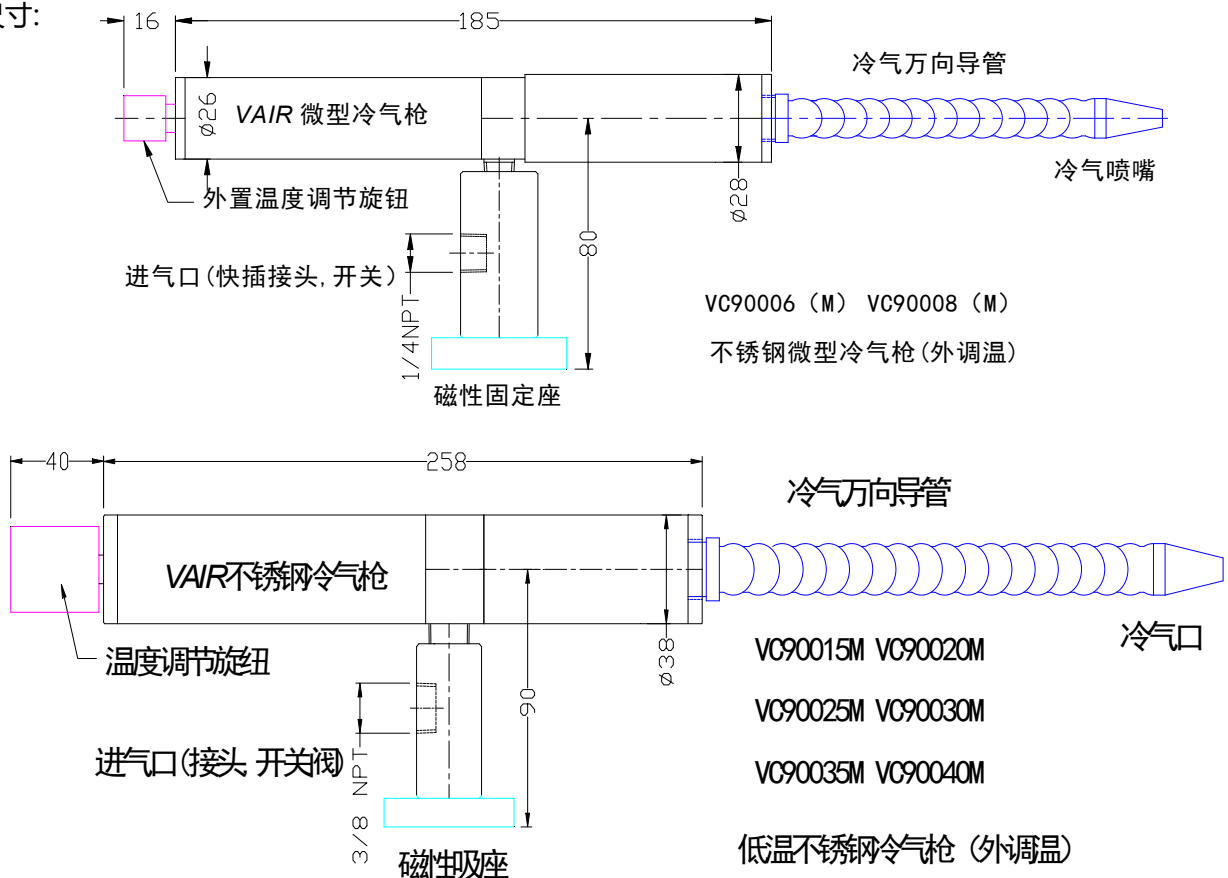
尺寸:

16

185

ø26

VAIR 微型冷气枪

冷气万向导管

冷气喷嘴

ø28

外置温度调节旋钮

80

进气口(快插接头,开关)

1/4NPT

VC90006 (M) VC90008 (M)

不锈钢微型冷气枪(外调温)

磁性固定座

40

258

冷气万向导管

VAIR不锈钢冷气枪

ø38

冷气口

温度调节旋纽

VC90015M VC90020M

90

VC90025M VC90030M

进气口(接头 开关阀)

VC90035M VC90040M

3/8 NPT

低温不锈钢冷气枪 (外调温)

磁性吸座